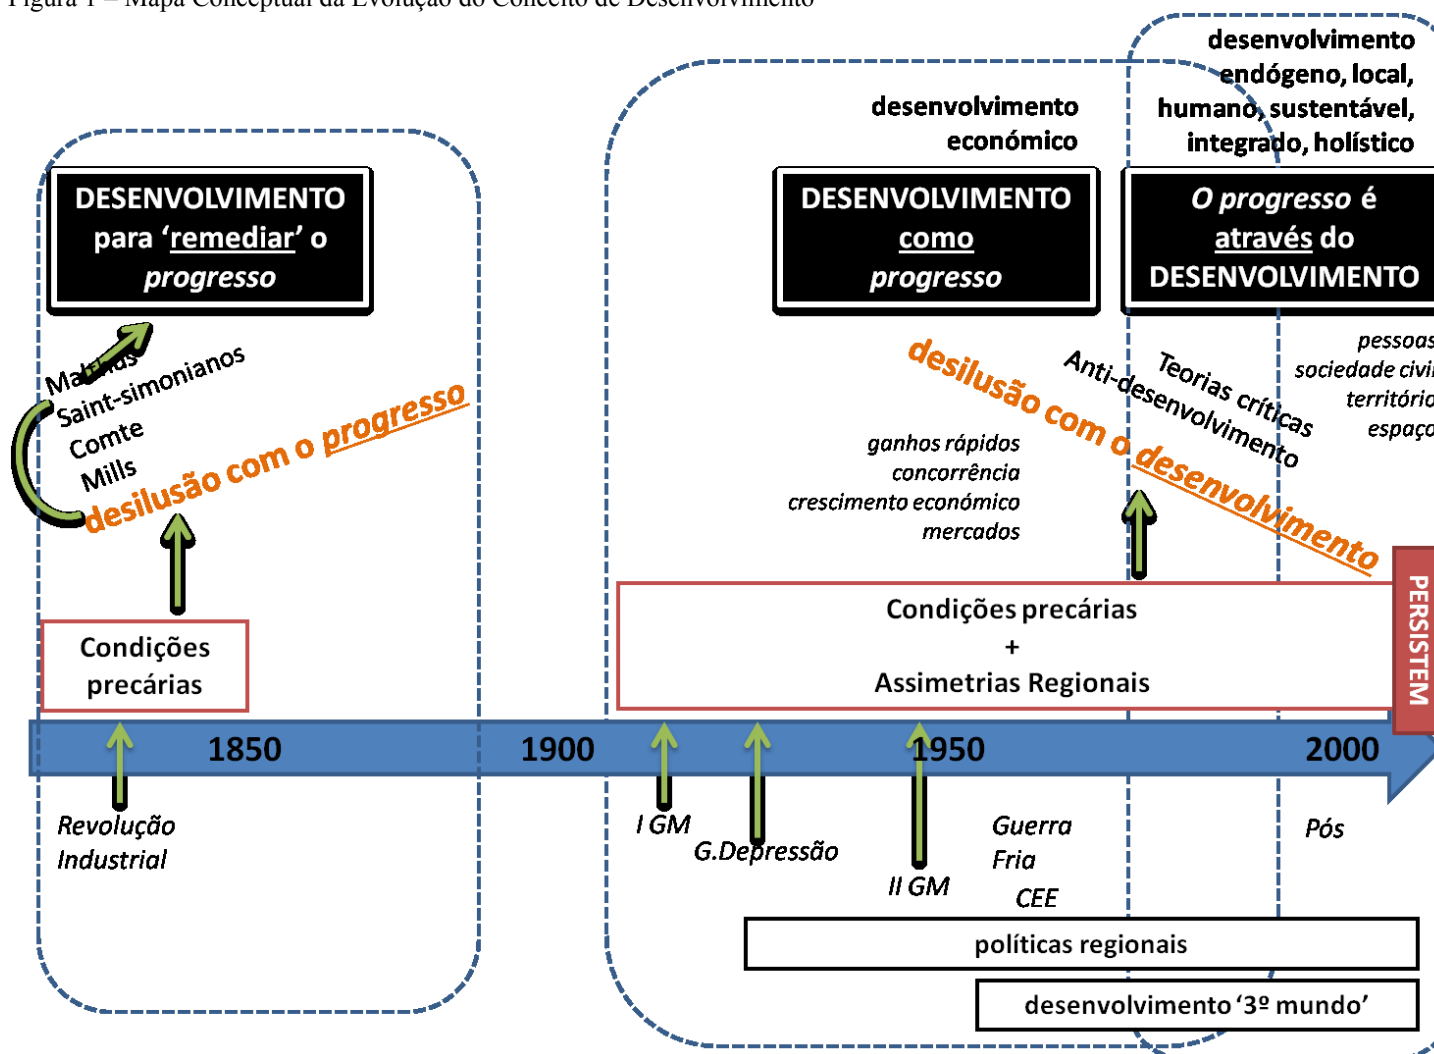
Figura 1 – Mapa Conceptual da Evolução do Conceito de Desenvolvimento

desenvolvimento endógeno, local, humano, sustentável, integrado, holístico

desenvolvimento económico

DESENVOLVIMENTO para 'remediar' o progresso

DESENVOLVIMENTO como progresso

O progresso é através do DESENVOLVIMENTO

Malthus
Saint-simonianos
Comte
Mills
desilusão com o progresso

desilusão com o desenvolvimento

Anti-desenvolvimento
Teorias críticas

pessoas
sociedade civil
território
espaço

ganhos rápidos
concorrência
crescimento económico
mercados

Condições precárias

Condições precárias
+
Assimetrias Regionais

PERSISTEM

1850
1900
1950
2000

Revolução Industrial

I GM
G.Depressão
II GM
Guerra Fria
CEE
Pós

políticas regionais

desenvolvimento '3º mundo'